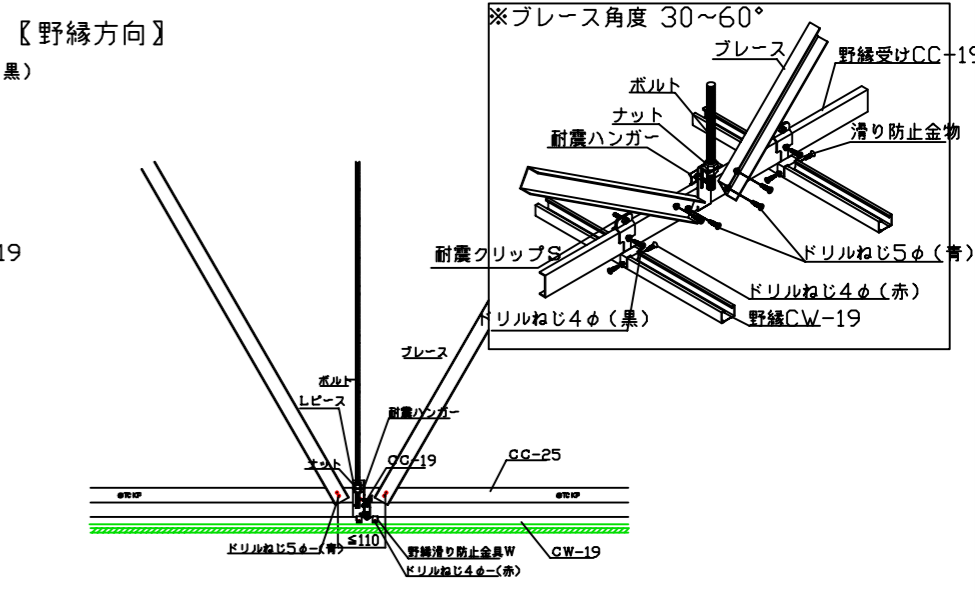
【野縁方向】

黒）

19

※ブレース角度 30~60°

ブレース

野縁受けCC-19

ボルト

ナット

耐震ハンガー

滑り防止金物

ドリルねじ5φ（青）

耐震クリップS

ドリルねじ4φ（赤）

ドリルねじ4φ（黒）

野縁CW-19

ブレース

ボルト

Lピース

耐震ハンガー

ナット

CC-19

CC-25

@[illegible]

@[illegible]

ドリルねじ5φ-(青)

≤110

野縁滑り防止金具W

CW-19

ドリルねじ4φ-(赤)